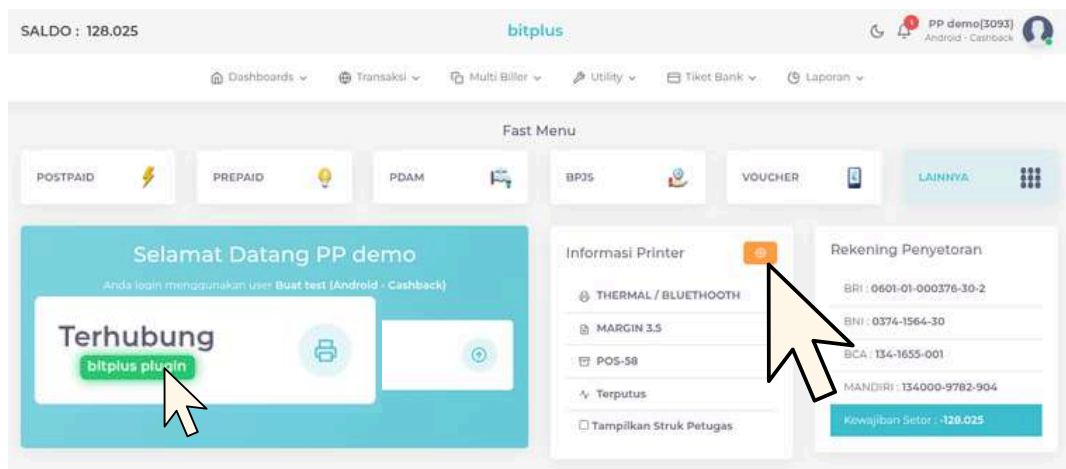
SALDO : 128.025

bitplus

PP demo(3093)
Android - Cashback

Dashboards ⌄  Transaksi ⌄  Multi Biller ⌄  Utility ⌄  Tiket Bank ⌄  Laporan ⌄

Fast Menu

POSTPAID  PREPAID  PDAM  BPJS  VOUCHER  LAINNYA

Selamat Datang PP demo

Anda login menggunakan user Buat test (Android - Cashback)

Terhubung

bitplus plugin

Informasi Printer

THERMAL / BLUETHOOTH

MARGIN 3.5

POS-58

Terputus

Tampilkan Struk Petugas

Rekening Penyetoran

BRI : 0601-01-000376-30-2

BNI : 0374-1564-30

BCA : 134-1655-001

MANDIRI : 134000-9782-904

Kewajiban Setor : -128.025